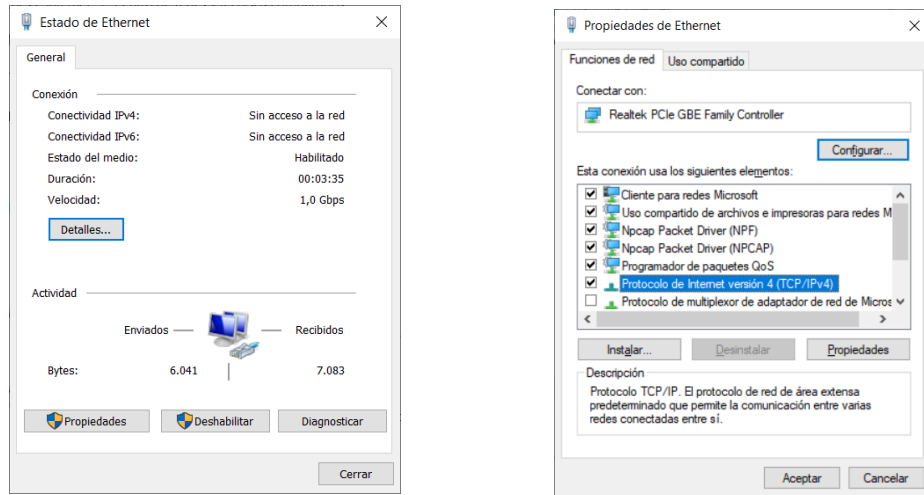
Estado de Ethernet

General

Conexión

Conectividad IPv4: Sin acceso a la red
Conectividad IPv6: Sin acceso a la red
Estado del medio: Habilitado
Duración: 00:03:35
Velocidad: 1,0 Gbps

Detalles...

Actividad

Enviados — — Recibidos

Bytes: 6.041 7.083

Propiedades Deshabilitar Diagnosticar

Cerrar

Propiedades de Ethernet

Funciones de red Uso compartido

Conectar con:

Realtek PCIe GBE Family Controller

Configurar...

Esta conexión usa los siguientes elementos:

Cliente para redes Microsoft
Uso compartido de archivos e impresoras para redes M
Npcap Packet Driver (NPF)
Npcap Packet Driver (NPCAP)
Programador de paquetes QoS
Protocolo de Internet versión 4 (TCP/IPv4)
Protocolo de multiplexor de adaptador de red de Micros

Instalar... Desinstalar Propiedades

Descripción
Protocolo TCP/IP. El protocolo de red de área extensa predeterminado que permite la comunicación entre varias redes conectadas entre sí.

Aceptar Cancelar